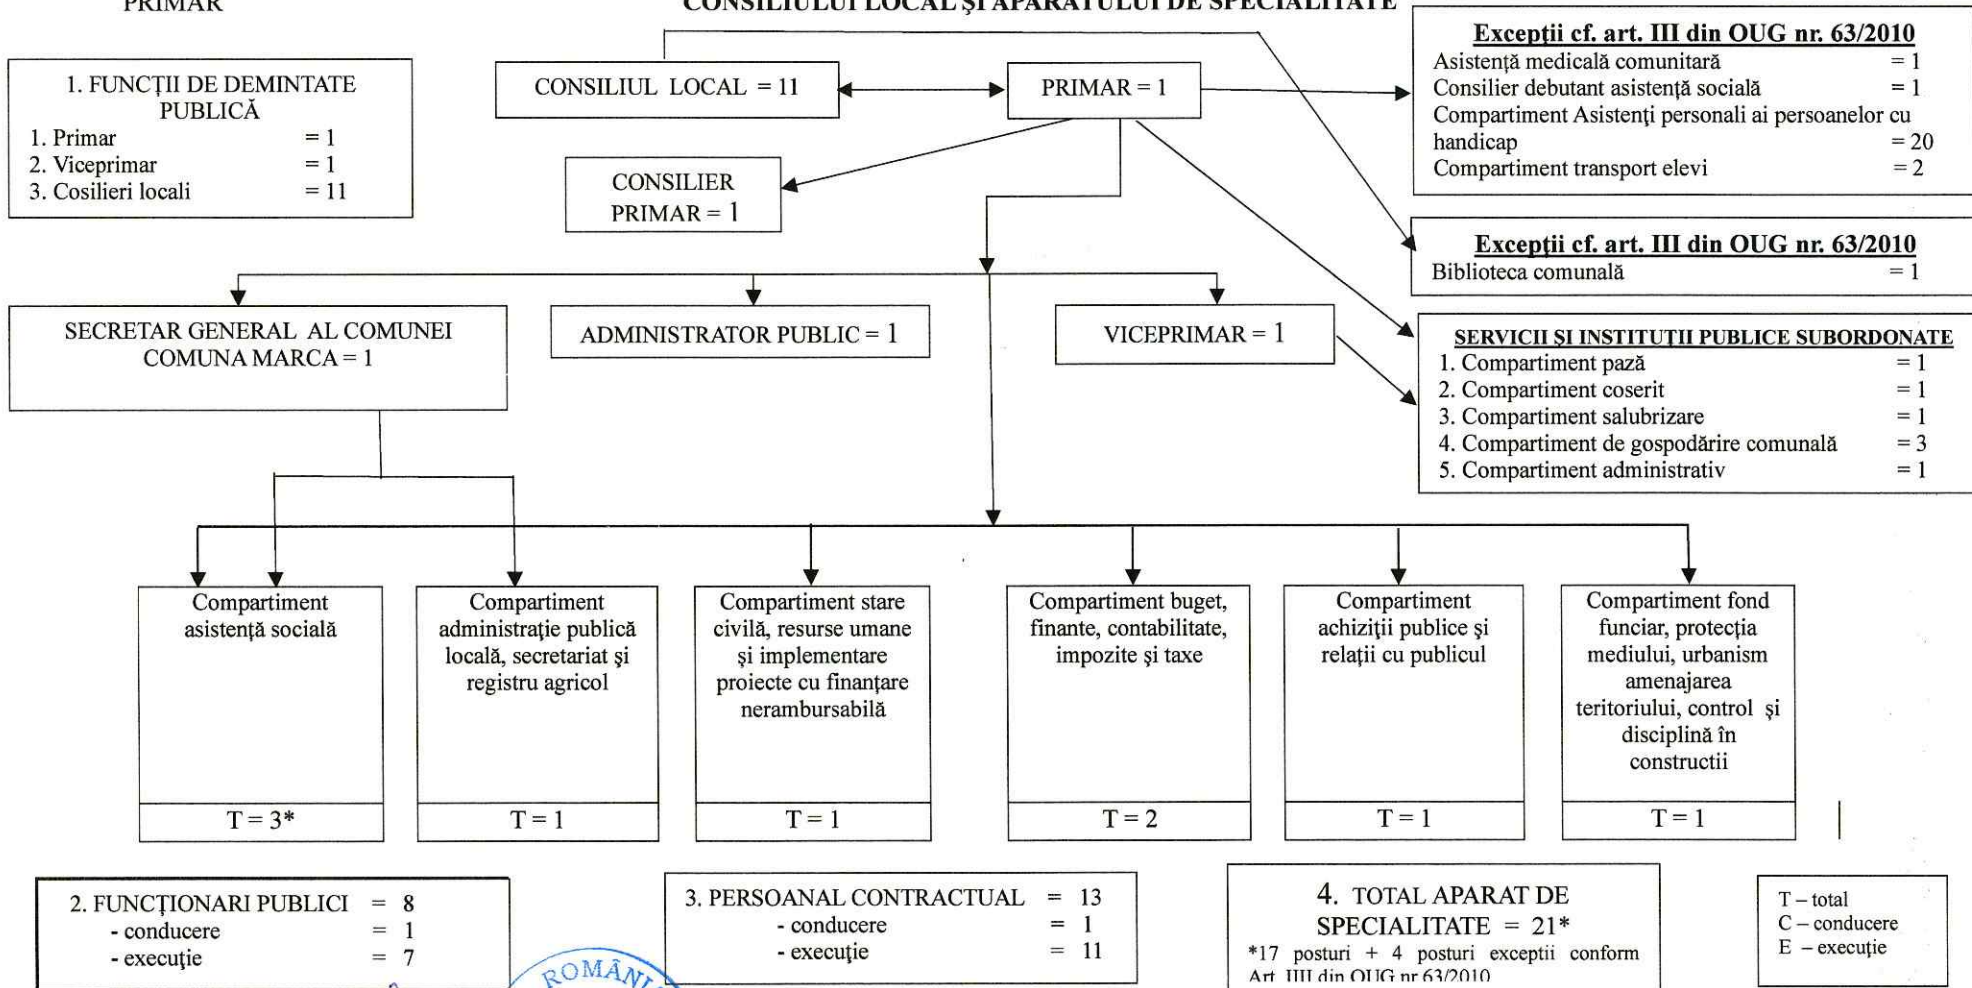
PRIMAR

CONSILIULUI LOCAL ŞI APARATULUI DE SPECIALITATE

1. FUNCŢII DE DEMINTATE PUBLICĂ
1. Primar = 1
2. Viceprimar = 1
3. Cosilieri locali = 11

CONSILIUL LOCAL = 11

PRIMAR = 1

CONSILIER PRIMAR = 1

Excepţii cf. art. III din OUG nr. 63/2010
Asistenţă medicală comunitară = 1
Consilier debutant asistenţă socială = 1
Compartiment Asistenţi personali ai persoanelor cu handicap = 20
Compartiment transport elevi = 2

Excepţii cf. art. III din OUG nr. 63/2010
Biblioteca comunală = 1

SECRETAR GENERAL AL COMUNEI COMUNA MARCA = 1

ADMINISTRATOR PUBLIC = 1

VICEPRIMAR = 1

SERVICII ŞI INSTITUŢII PUBLICE SUBORDONATE
1. Compartiment pază = 1
2. Compartiment coserit = 1
3. Compartiment salubrizare = 1
4. Compartiment de gospodărire comunală = 3
5. Compartiment administrativ = 1

Compartiment asistenţă socială
T = 3*

Compartiment administraţie publică locală, secretariat şi registru agricol
T = 1

Compartiment stare civilă, resurse umane şi implementare proiecte cu finanţare nerambursabilă
T = 1

Compartiment buget, finante, contabilitate, impozite şi taxe
T = 2

Compartiment achiziţii publice şi relaţii cu publicul
T = 1

Compartiment fond funciar, protecţia mediului, urbanism amenajarea teritoriului, control şi disciplină în constructii
T = 1

2. FUNCŢIONARI PUBLICI = 8
- conducere = 1
- execuţie = 7

ROMÂN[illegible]

3. PERSOANAL CONTRACTUAL = 13
- conducere = 1
- execuţie = 11

4. TOTAL APARAT DE SPECIALITATE = 21*
*17 posturi + 4 posturi exceptii conform Art. IIII din OUG nr 63/2010

T – total
C – conducere
E – execuţie